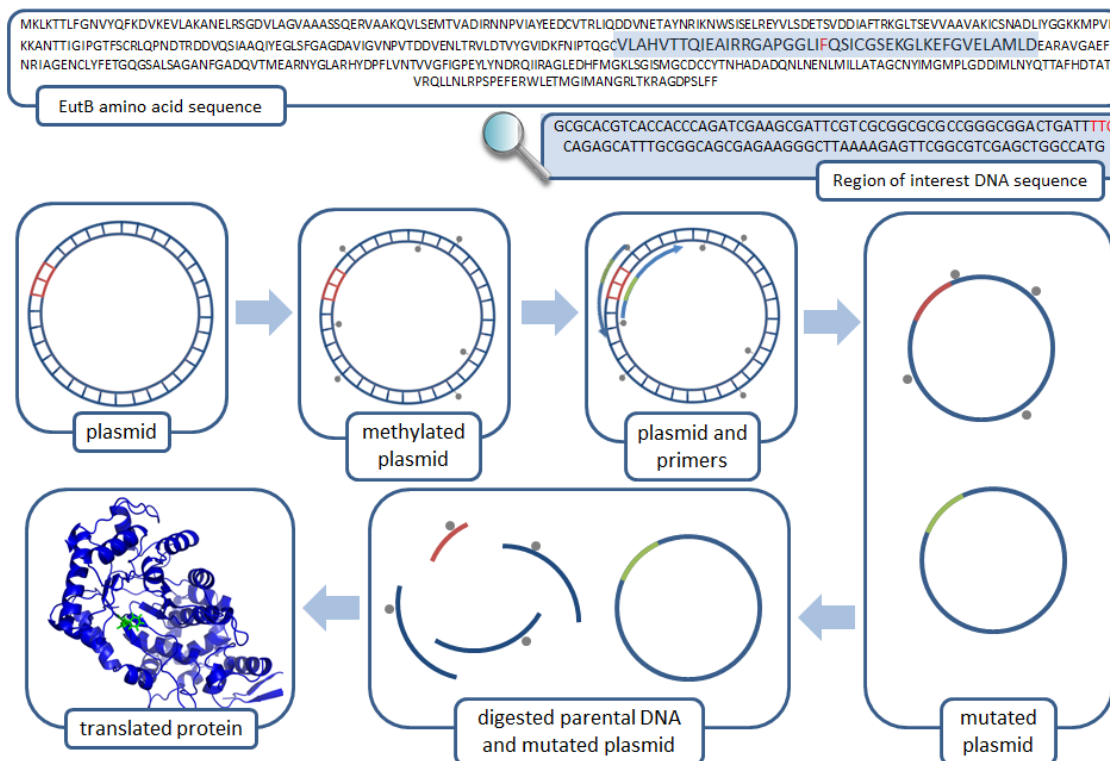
MKLKTTLFGNVYQFKDVKEVLAKANELRSGDVLAGVAAASSQERVAAKQVLSEMTVADIRNNPVIAYEEDCVTRLIQDDVNETAYNRIKNWSISELREYVLSDETSVDDIAFTRKGLTSEVVAAVAKICSNADLIYGGKKMPVI KKANTTIGIPGTFSCRLQPNDTRDDVQSIAAQIYEGLSFGAGDAVIGVNPVTDDVENLTRVLDTVYGVIDKFNIPTQGCVLAHVTTQIEAIRRGAPGGLIFQSICGSEKGLKEFGVELAMLDEARAVGAEF NRIAGENCLYFETGQGSALSAGANFGADQVTMEARNYGLARHYDPFLVNTVVGFIGPEYLYNDRQIIRAGLEDHFMGKLSGISMGCDCCYTNHADADQNLNENLMILLATAGCNYIMGMPLGDDIMLNYQTTAFHDTAT VRQLLNLRPSPEFERWLETMGIMANGRLTKRAGDPSLFF

EutB amino acid sequence

GCGCACGTCACCACCCAGATCGAAGCGATTCGTCGCGGCGCGCCGGGCGGACTGATTTTC CAGAGCATTTGCGGCAGCGAGAAGGGCTTAAAAGAGTTCGGCGTCGAGCTGGCCATG

Region of interest DNA sequence

plasmid

methylated plasmid

plasmid and primers

mutated plasmid

digested parental DNA and mutated plasmid

translated protein